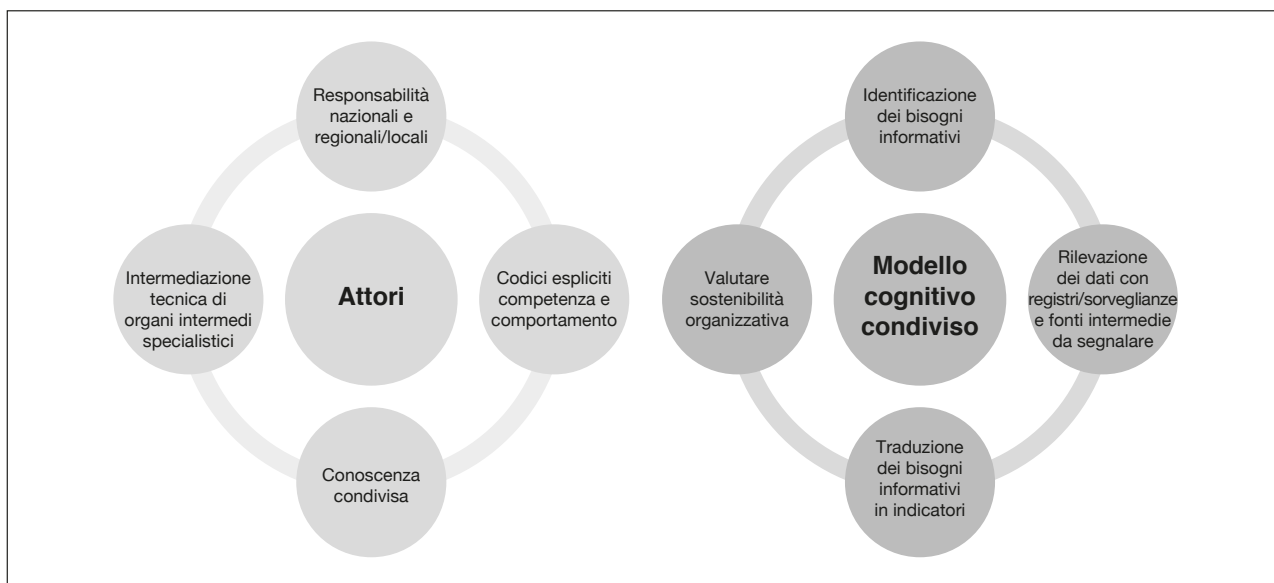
Responsabilità nazionali e regionali/locali

Intermediazione tecnica di organi intermedi specialistici

Attori

Codici espliciti competenza e comportamento

Conoscenza condivisa

Identificazione dei bisogni informativi

Valutare sostenibilità organizzativa

Modello cognitivo condiviso

Rilevazione dei dati con registri/sorveglianze e fonti intermedie da segnalare

Traduzione dei bisogni informativi in indicatori